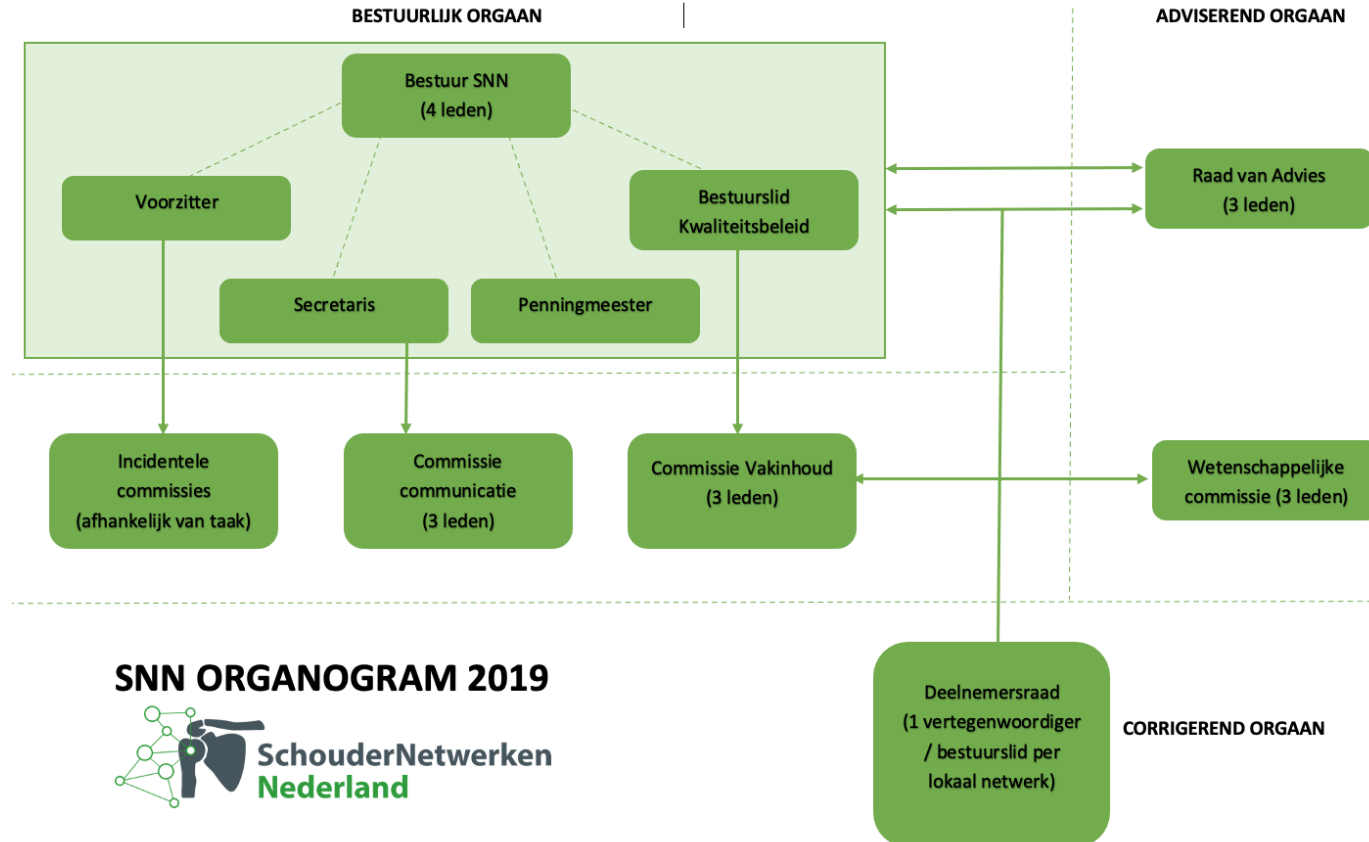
BESTUURLIJK ORGAAN

ADVISEREND ORGAAN

Bestuur SNN
(4 leden)

Voorzitter

Bestuurslid
Kwaliteitsbeleid

Secretaris

Penningmeester

Raad van Advies
(3 leden)

Incidentele
commissies
(afhankelijk van taak)

Commissie
communicatie
(3 leden)

Commissie Vakinhoud
(3 leden)

Wetenschappelijke
commissie (3 leden)

SNN ORGANOGRAM 2019

SchouderNetwerken
Nederland

Deelnemersraad
(1 vertegenwoordiger
/ bestuurslid per
lokaal netwerk)

CORRIGEREND ORGAAN